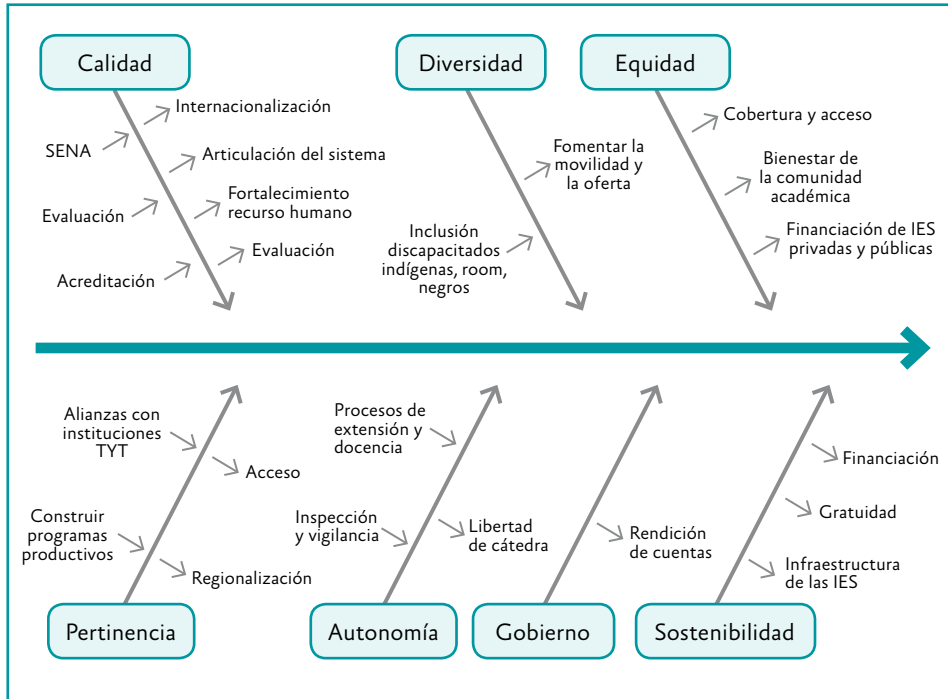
Calidad

Internacionalización

SENA

Articulación del sistema

Evaluación

Fortalecimiento recurso humano

Evaluación

Acreditación

Diversidad

Fomentar la movilidad y la oferta

Inclusión discapacitados indígenas, room, negros

Equidad

Cobertura y acceso

Bienestar de la comunidad académica

Financiación de IES privadas y públicas

Alianzas con instituciones TYT

Acceso

Construir programas productivos

Regionalización

Pertinencia

Procesos de extensión y docencia

Inspección y vigilancia

Libertad de cátedra

Autonomía

Rendición de cuentas

Gobierno

Financiación

Gratuidad

Infraestructura de las IES

Sostenibilidad